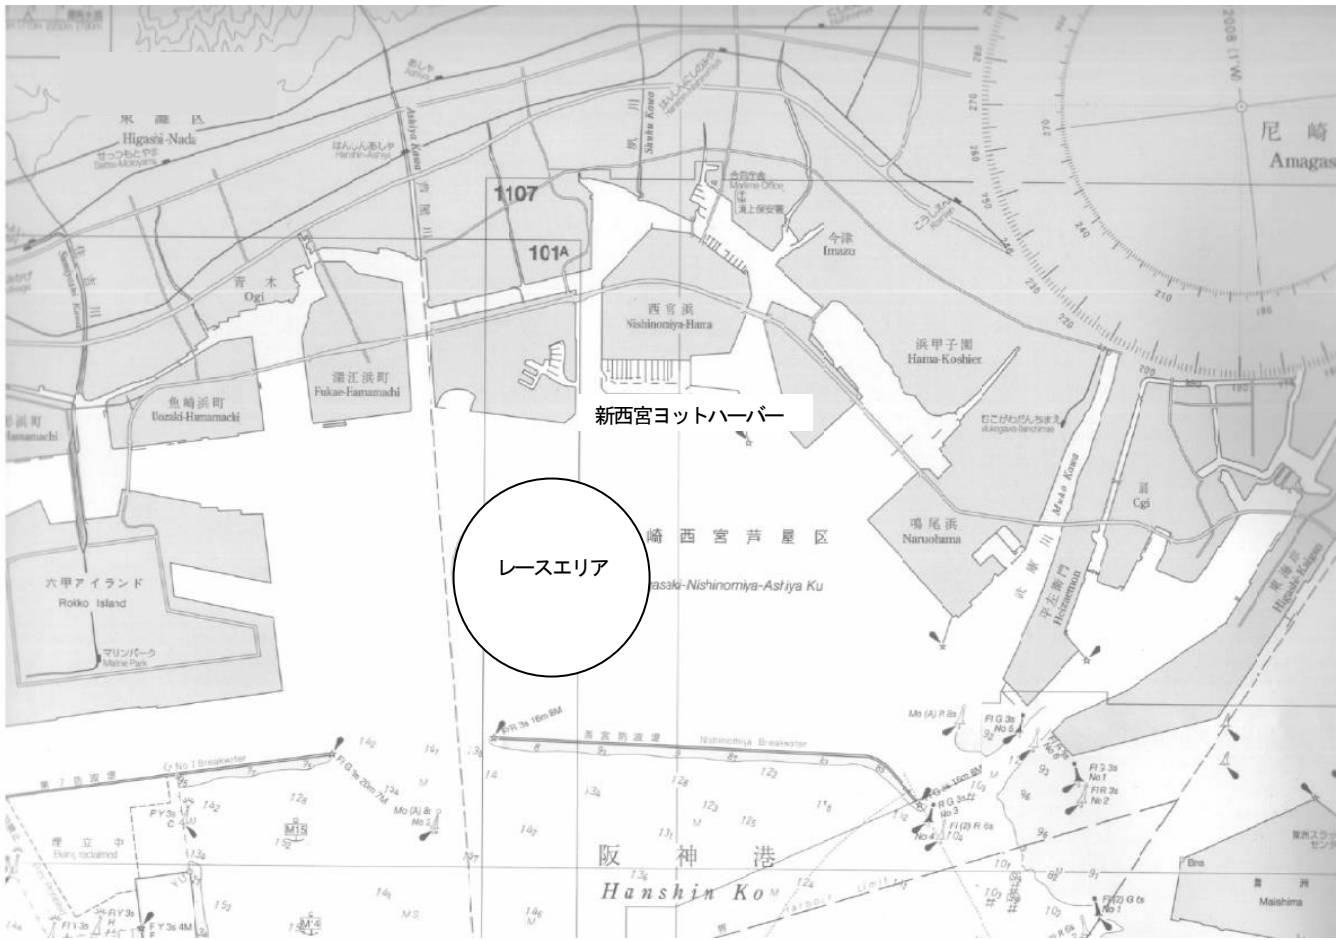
東灘区
Higashi-Nada
せっつもとやま
Settsu-Motoyama
あしや
Ashiya
はんしんあしや
Hanshin-Ashiya
芦屋川
Ashiya Kawa
夙川
Shuku Kawa
はんしんなるお
Hanshin-Naruo
合同庁舎
Maritime Office
海上保安署
今津
Imazu
こうしえん
Koshien
尼崎
Amagas
1107
101A
青木
Ogi
西宮浜
Nishinomiya-Hama
浜甲子園
Hama-Koshien
魚崎浜町
Uozaki-Hamamachi
深江浜町
Fukae-Hamamachi
Hamamachi
新西宮ヨットハーバー
むこがわだんちまえ
Mukogawa-danchimae
扇
Ogi
崎西宮芦屋区
asaki-Nishinomiya-Ashiya Ku
鳴尾浜
Naruohama
武庫川
Muko Kawa
平左衛門
Heizaemon
東海岸
Higashi-Kaigan
レースエリア
六甲アイランド
Rokko Island
マリンパーク
Marine Park
西宮防波堤
Nishinomiya Breakwater
第7防波堤
No 7 Breakwater
埋立中
阪神港
Hanshin Ko
Maishima
2008
280
270
260
250
240
230
220
210
200
190
180